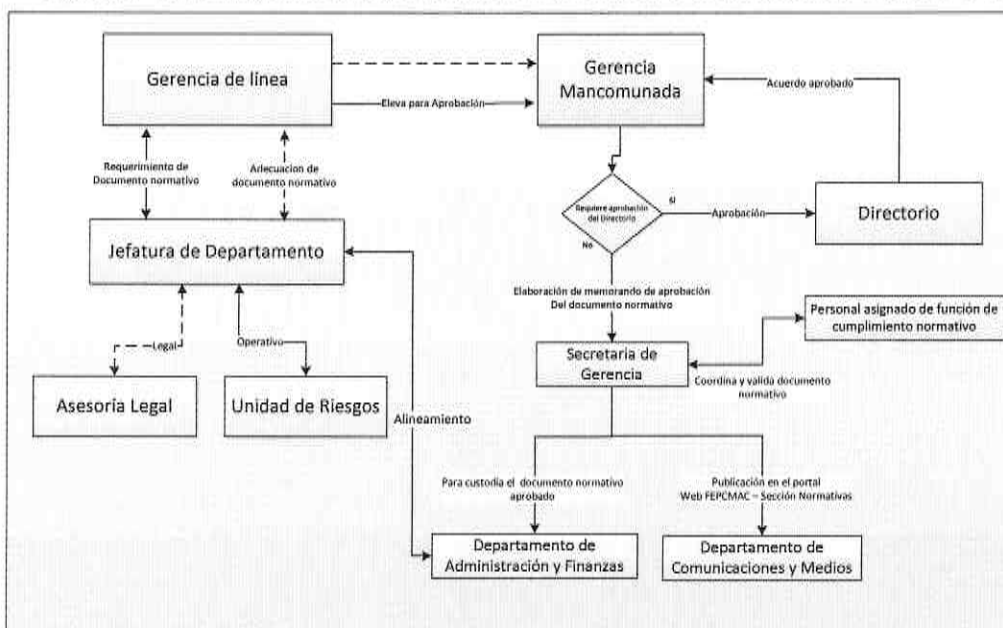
Gerencia de línea

Eleva para Aprobación

Gerencia Mancomunada

Acuerdo aprobado

Requerimiento de Documento normativo

Adecuacion de documento normativo

Requiere aprobación del Directorio

Si

No

Aprobación

Directorio

Jefatura de Departamento

Elaboración de memorando de aprobación Del documento normativo

Personal asignado de función de cumplimiento normativo

Legal

Operativo

Secretaria de Gerencia

Coordina y valida documento normativo

Asesoría Legal

Unidad de Riesgos

Alineamiento

Para custodia el documento normativo aprobado

Publicación en el portal Web FEPCMAC – Sección Normativas

Departamento de Administración y Finanzas

Departamento de Comunicaciones y Medios